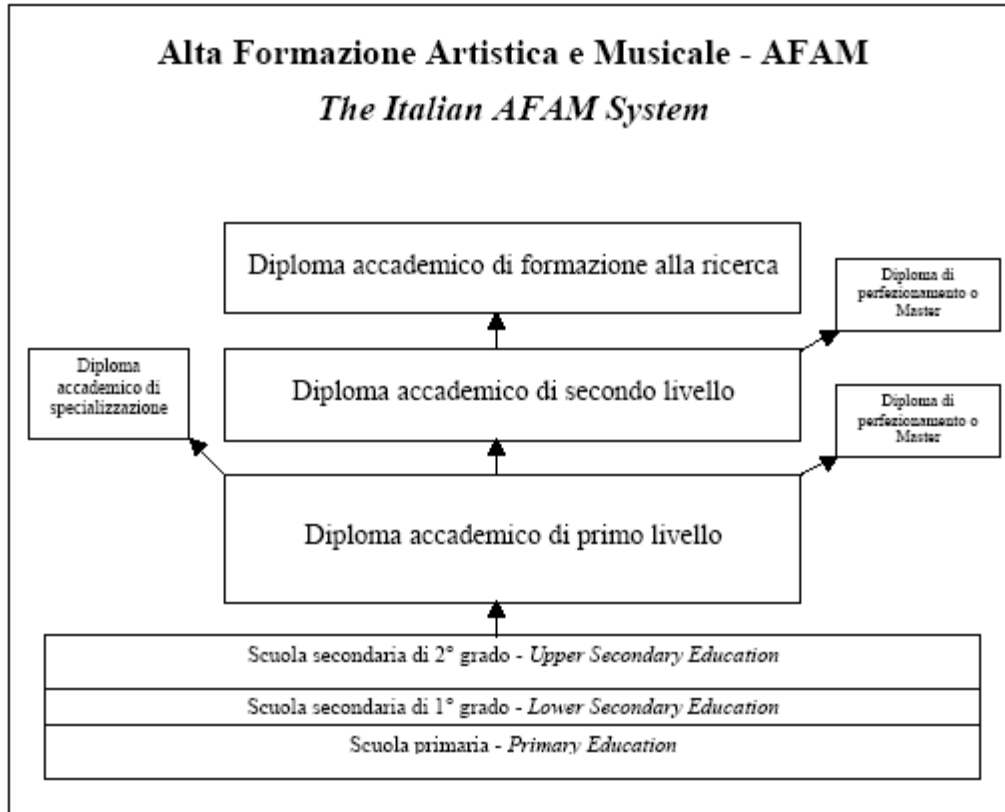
Alta Formazione Artistica e Musicale - AFAM

*The Italian AFAM System*

Diploma accademico di formazione alla ricerca

Diploma di perfezionamento o Master

Diploma accademico di specializzazione

Diploma accademico di secondo livello

Diploma di perfezionamento o Master

Diploma accademico di primo livello

Scuola secondaria di 2° grado - *Upper Secondary Education*

Scuola secondaria di 1° grado - *Lower Secondary Education*

Scuola primaria - *Primary Education*